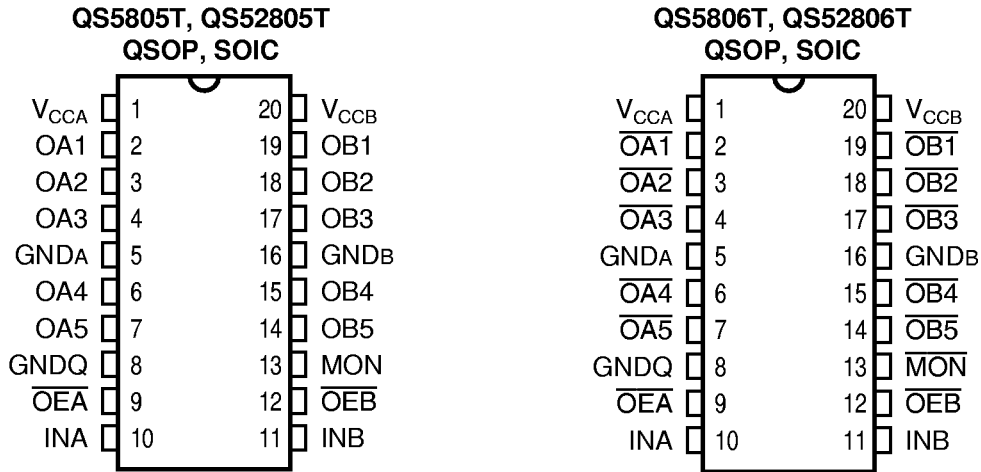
QS5805T, QS52805T
QSOP, SOIC

$V_{CCA}$ 1
OA1 2
OA2 3
OA3 4
GNDA 5
OA4 6
OA5 7
GNDQ 8
$\overline{OEA}$ 9
INA 10
20 $V_{CCB}$
19 OB1
18 OB2
17 OB3
16 GNDB
15 OB4
14 OB5
13 MON
12 $\overline{OEB}$
11 INB

QS5806T, QS52806T
QSOP, SOIC

$V_{CCA}$ 1
$\overline{OA1}$ 2
$\overline{OA2}$ 3
$\overline{OA3}$ 4
GNDA 5
$\overline{OA4}$ 6
$\overline{OA5}$ 7
GNDQ 8
$\overline{OEA}$ 9
INA 10
20 $V_{CCB}$
19 $\overline{OB1}$
18 $\overline{OB2}$
17 $\overline{OB3}$
16 GNDB
15 $\overline{OB4}$
14 $\overline{OB5}$
13 $\overline{MON}$
12 $\overline{OEB}$
11 INB